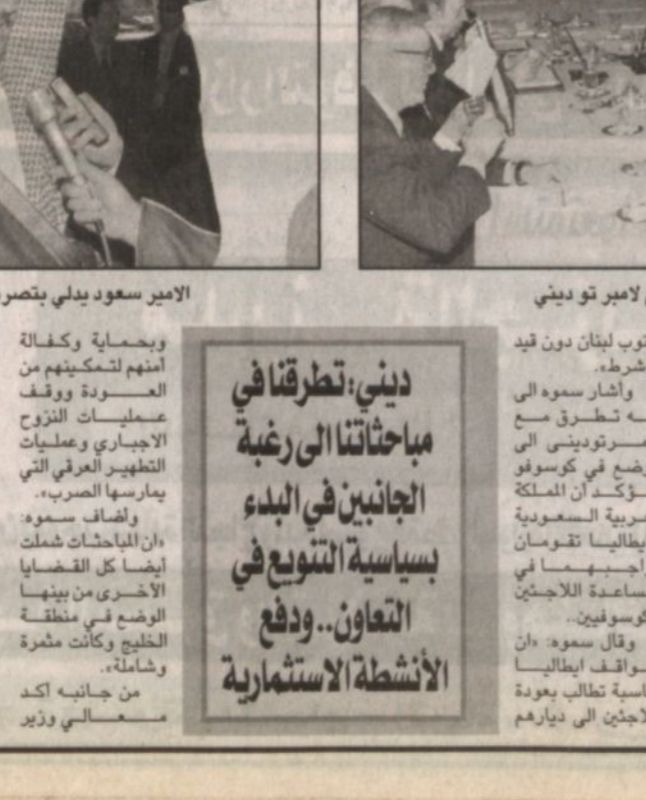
الامير سعود يدلي بتصر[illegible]

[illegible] لامير تو ديني

وبحماية وكفالة أمنهم لتمكينهم من العودة ووقف عمليات النزوح الاجباري وعمليات التطهير العرقي التي يمارسها الصرب».

واضاف سموه: «ان المباحثات شملت ايضا كل القضايا الأخرى من بينها الوضع في منطقة الخليج وكانت مثمرة وشاملة».

من جانبه اكد معالي وزير

ديني: تطرقنا في مباحثاتنا الى رغبة الجانبين في البدء بسياسية التنويع في التعاون.. ودفع الأنشطة الاستثمارية

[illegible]نوب لبنان دون قيد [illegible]شرط».

وأشار سموه الى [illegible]ه تطرق مع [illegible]مرتوديني الى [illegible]وضع في كوسوفو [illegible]ؤكد أن المملكة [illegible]ربية السعودية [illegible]يطاليا تقومان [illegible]واجبهما في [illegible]ساعدة اللاجئين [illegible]كوسوفيين.

وقال سموه: «ان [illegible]واقف ايطاليا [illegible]ياسية تطالب بعودة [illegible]لاجئين الى ديارهم